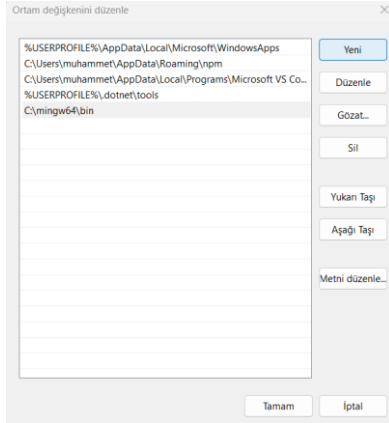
Ortam değişkenini düzenle

%USERPROFILE%\AppData\Local\Microsoft\WindowsApps
C:\Users\muhammet\AppData\Roaming\npm
C:\Users\muhammet\AppData\Local\Programs\Microsoft VS Co...
%USERPROFILE%\.dotnet\tools
C:\mingw64\bin

Yeni
Düzenle
Gözat...
Sil
Yukarı Taşı
Aşağı Taşı
Metni düzenle...

Tamam
İptal